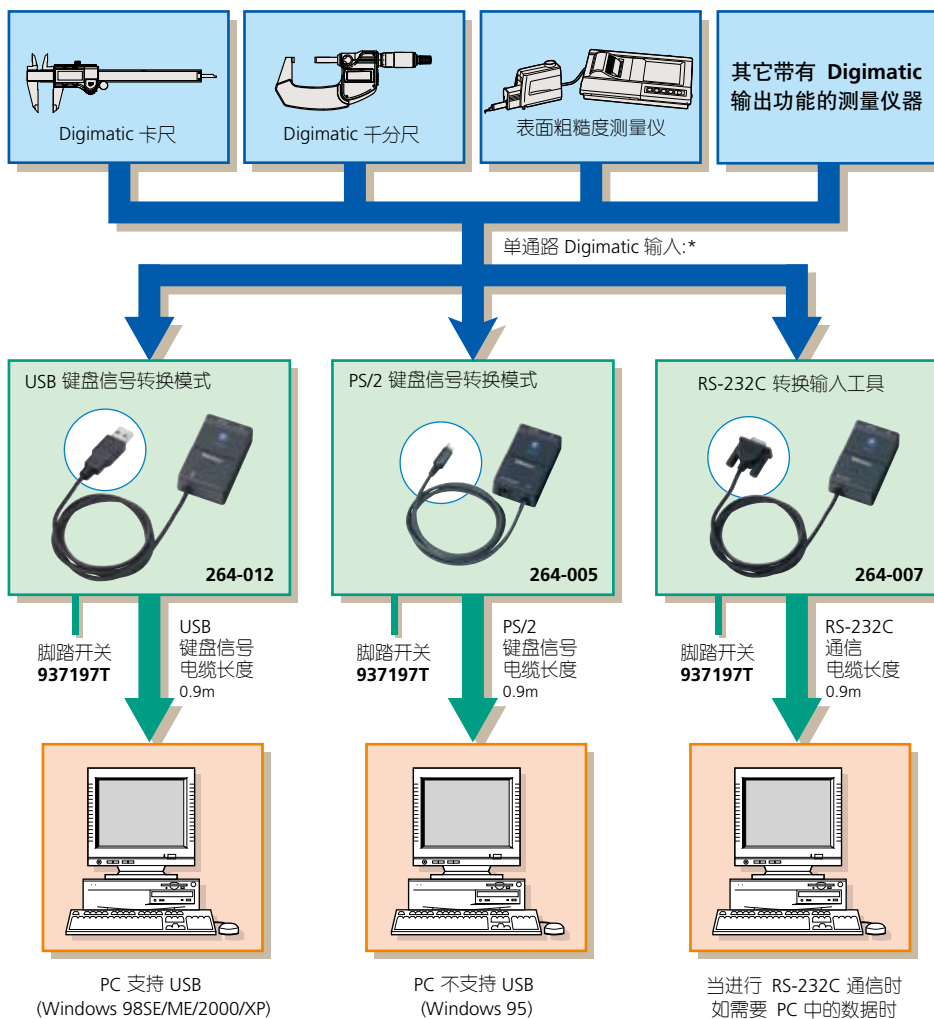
Digimatic 卡尺

Digimatic 千分尺

表面粗糙度测量仪

其它带有 Digimatic 输出功能的测量仪器

单通路 Digimatic 输入:*

USB 键盘信号转换模式

264-012

PS/2 键盘信号转换模式

264-005

RS-232C 转换输入工具

264-007

脚踏开关
937197T

USB
键盘信号
电缆长度
0.9m

脚踏开关
937197T

PS/2
键盘信号
电缆长度
0.9m

脚踏开关
937197T

RS-232C
通信
电缆长度
0.9m

PC 支持 USB
(Windows 98SE/ME/2000/XP)

PC 不支持 USB
(Windows 95)

当进行 RS-232C 通信时
如需要 PC 中的数据时